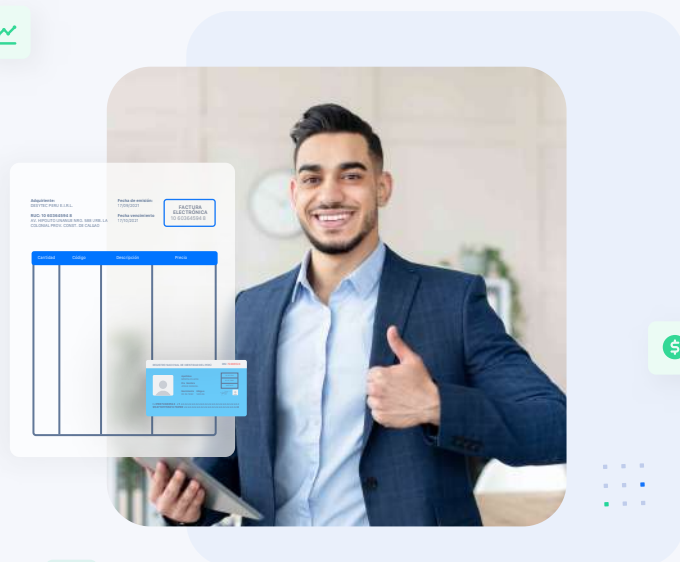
Adquiriente:
DEV TEC PERU S.R.L.

RUC: 10 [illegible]

AV. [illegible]

Fecha de emisión:
11/06/2021

Fecha vencimiento:
11/06/2021

FACTURA ELECTRÓNICA
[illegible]

| Cantidad | Código | Descripción | Precio |
|---|---|---|---|
| | | | |

$